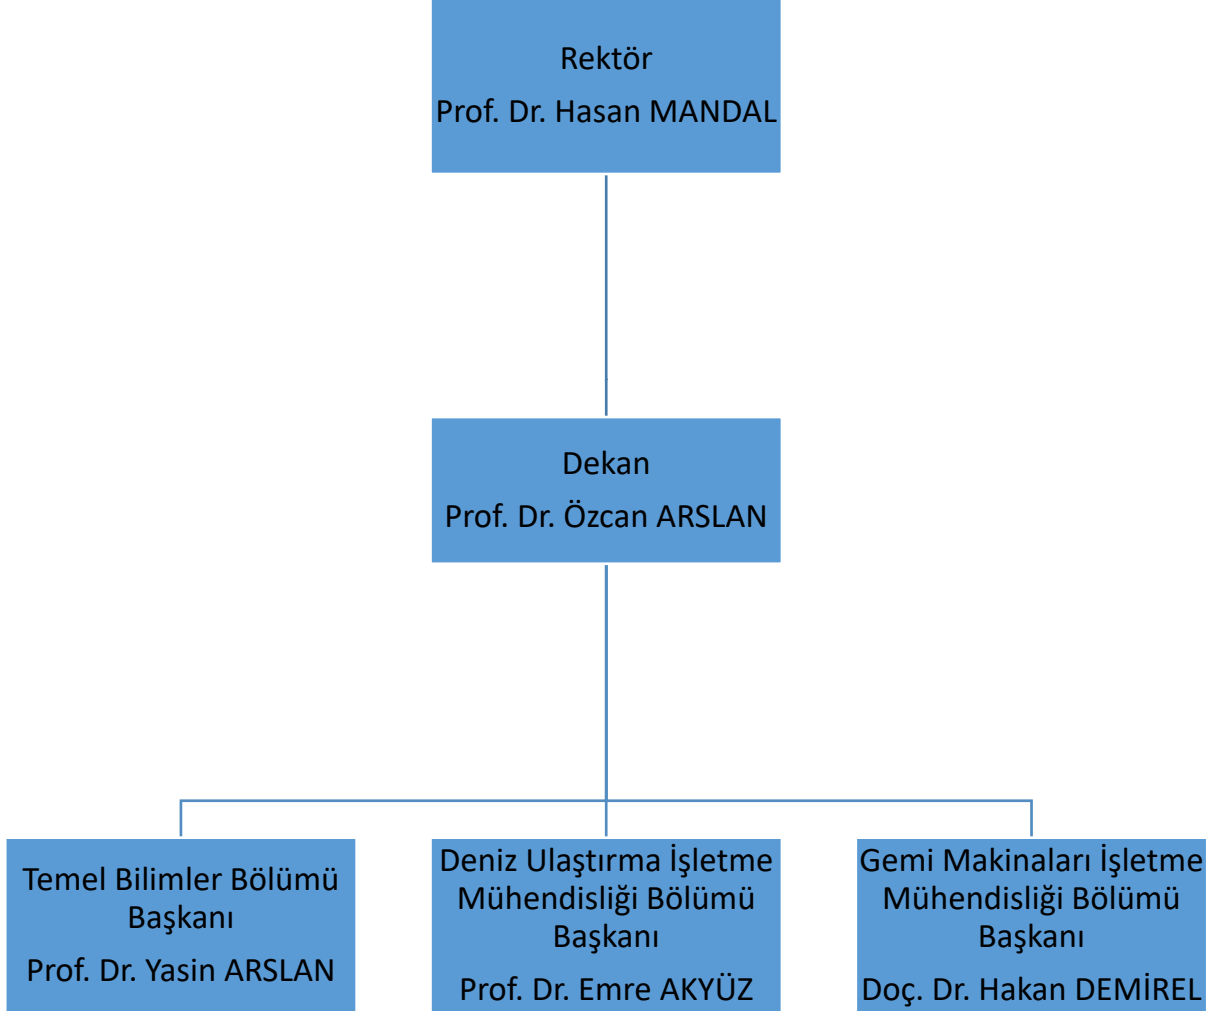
Rektör
Prof. Dr. Hasan MANDAL

Dekan
Prof. Dr. Özcan ARSLAN

Temel Bilimler Bölümü Başkanı
Prof. Dr. Yasin ARSLAN

Deniz Ulaştırma İşletme Mühendisliği Bölümü Başkanı
Prof. Dr. Emre AKYÜZ

Gemi Makinaları İşletme Mühendisliği Bölümü Başkanı
Doç. Dr. Hakan DEMİREL